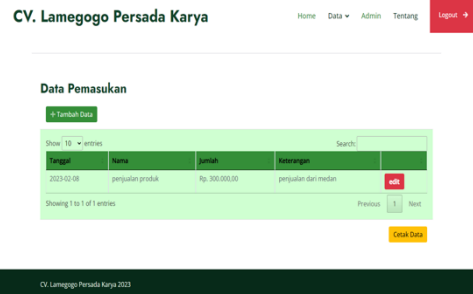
CV. Lamegogo Persada Karya

Home Data Admin Tentang Logout

Data Pemasukan

+ Tambah Data

Show 10 entries Search:

| Tanggal | Nama | Jumlah | Keterangan | |
|---|---|---|---|---|
| 2023-02-08 | penjualan produk | Rp. 300.000,00 | penjualan dari medan | edit |

Showing 1 to 1 of 1 entries

Previous 1 Next

Cetak Data

CV. Lamegogo Persada Karya 2023